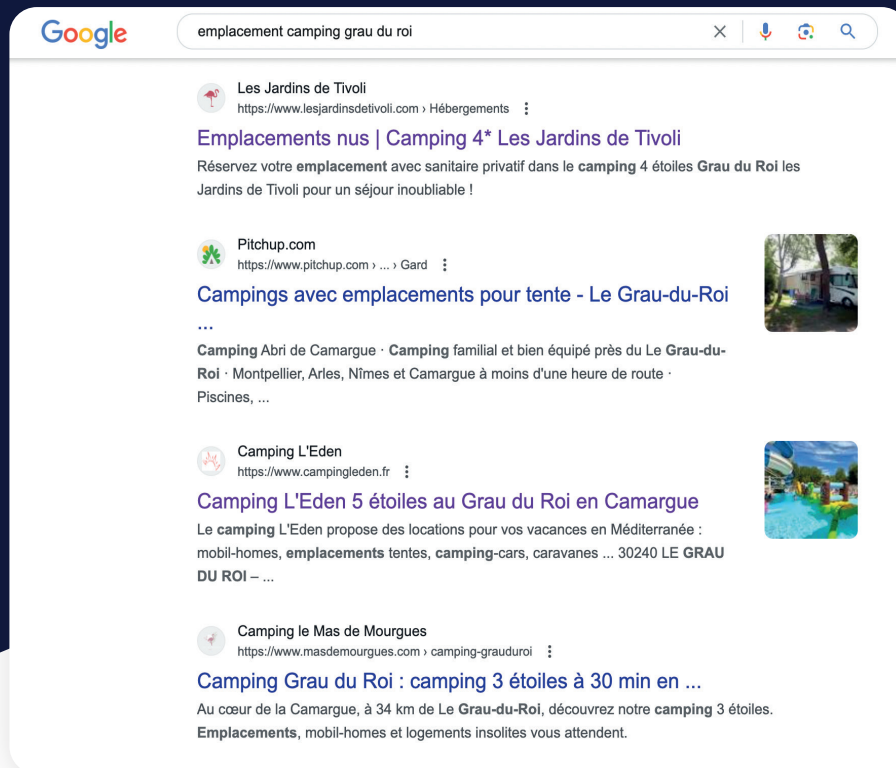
Google

emplacement camping grau du roi

Les Jardins de Tivoli
https://www.lesjardinsdetivoli.com › Hébergements

Emplacements nus | Camping 4* Les Jardins de Tivoli
Réservez votre emplacement avec sanitaire privatif dans le camping 4 étoiles Grau du Roi les Jardins de Tivoli pour un séjour inoubliable !

Pitchup.com
https://www.pitchup.com › ... › Gard

Campings avec emplacements pour tente - Le Grau-du-Roi ...
Camping Abri de Camargue · Camping familial et bien équipé près du Le Grau-du-Roi · Montpellier, Arles, Nîmes et Camargue à moins d'une heure de route · Piscines, ...

Camping L'Eden
https://www.campingleden.fr

Camping L'Eden 5 étoiles au Grau du Roi en Camargue
Le camping L'Eden propose des locations pour vos vacances en Méditerranée : mobil-homes, emplacements tentes, camping-cars, caravanes ... 30240 LE GRAU DU ROI – ...

Camping le Mas de Mourgues
https://www.masdemourgues.com › camping-grauduroi

Camping Grau du Roi : camping 3 étoiles à 30 min en ...
Au cœur de la Camargue, à 34 km de Le Grau-du-Roi, découvrez notre camping 3 étoiles. Emplacements, mobil-homes et logements insolites vous attendent.